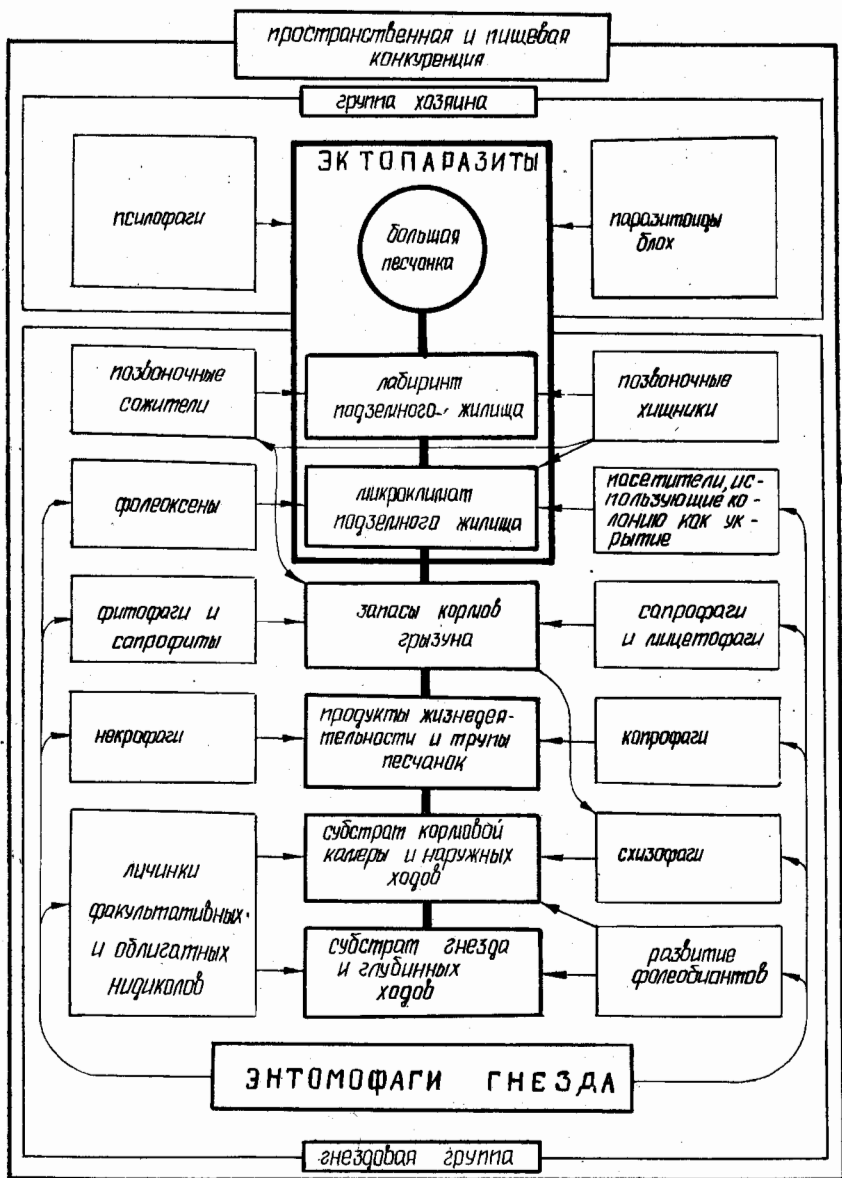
пространственная и пищевая конкуренция

группа хозяина

ЭКТОПАРАЗИТЫ

псилофаги

большая песчанка

паразитоиды блох

позвоночные сожители

лабиринт подземного жилища

позвоночные хищники

фолеоксены

микроклимат подземного жилища

посетители, использующие колонию как укрытие

фитофаги и сапрофиты

запасы кормов грызуна

сапрофаги и мицетофаги

некрофаги

продукты жизнедеятельности и трупы песчанок

копрофаги

личинки факультативных и облигатных нидиколов

субстрат кормовой камеры и наружных ходов

схизофаги

субстрат гнезда и глубинных ходов

развитие фолеобиантов

ЭНТОМОФАГИ ГНЕЗДА

гнездовая группа